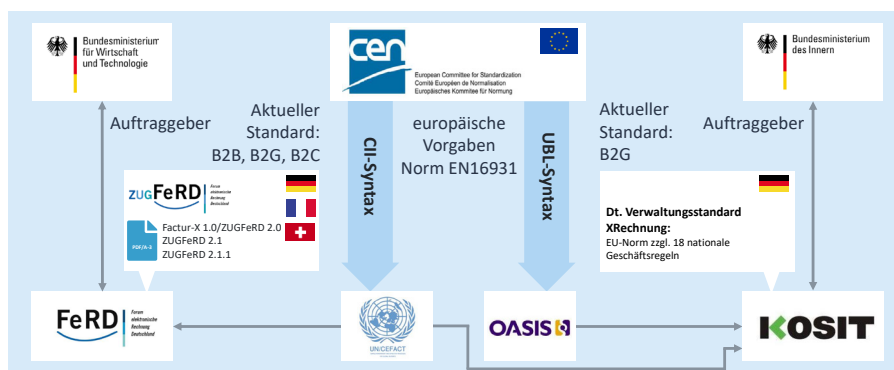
Bundesministerium für Wirtschaft und Technologie

cen
European Committee for Standardization
Comité Européen de Normalisation
Europäisches Komitee für Normung

Bundesministerium des Innern

Auftraggeber

Aktueller Standard: B2B, B2G, B2C

CII-Syntax

europäische Vorgaben Norm EN16931

UBL-Syntax

Aktueller Standard: B2G

Auftraggeber

ZUGFeRD
Forum elektronische Rechnung Deutschland

PDF/A-3

Factur-X 1.0/ZUGFeRD 2.0
ZUGFeRD 2.1
ZUGFeRD 2.1.1

Dt. Verwaltungsstandard XRechnung:
EU-Norm zzgl. 18 nationale Geschäftsregeln

FeRD
Forum elektronische Rechnung Deutschland

UN/CEFACT

OASIS

KOSIT